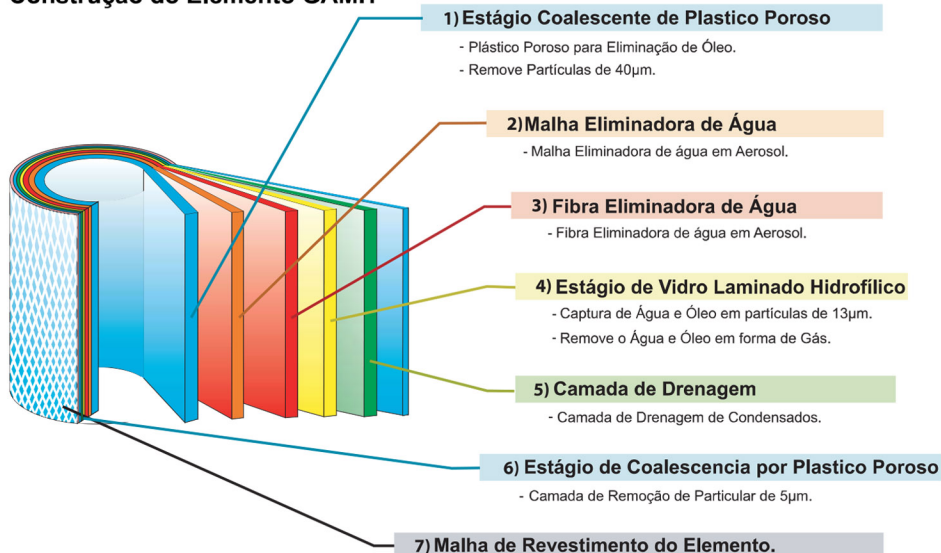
Construção do Elemento GAMI

1) Estágio Coalescente de Plastico Poroso
- Plástico Poroso para Eliminação de Óleo.
- Remove Partículas de 40µm.

2) Malha Eliminadora de Água
- Malha Eliminadora de água em Aerosol.

3) Fibra Eliminadora de Água
- Fibra Eliminadora de água em Aerosol.

4) Estágio de Vidro Laminado Hidrofílico
- Captura de Água e Óleo em partículas de 13µm.
- Remove o Água e Óleo em forma de Gás.

5) Camada de Drenagem
- Camada de Drenagem de Condensados.

6) Estágio de Coalescencia por Plastico Poroso
- Camada de Remoção de Particular de 5µm.

7) Malha de Revestimento do Elemento.